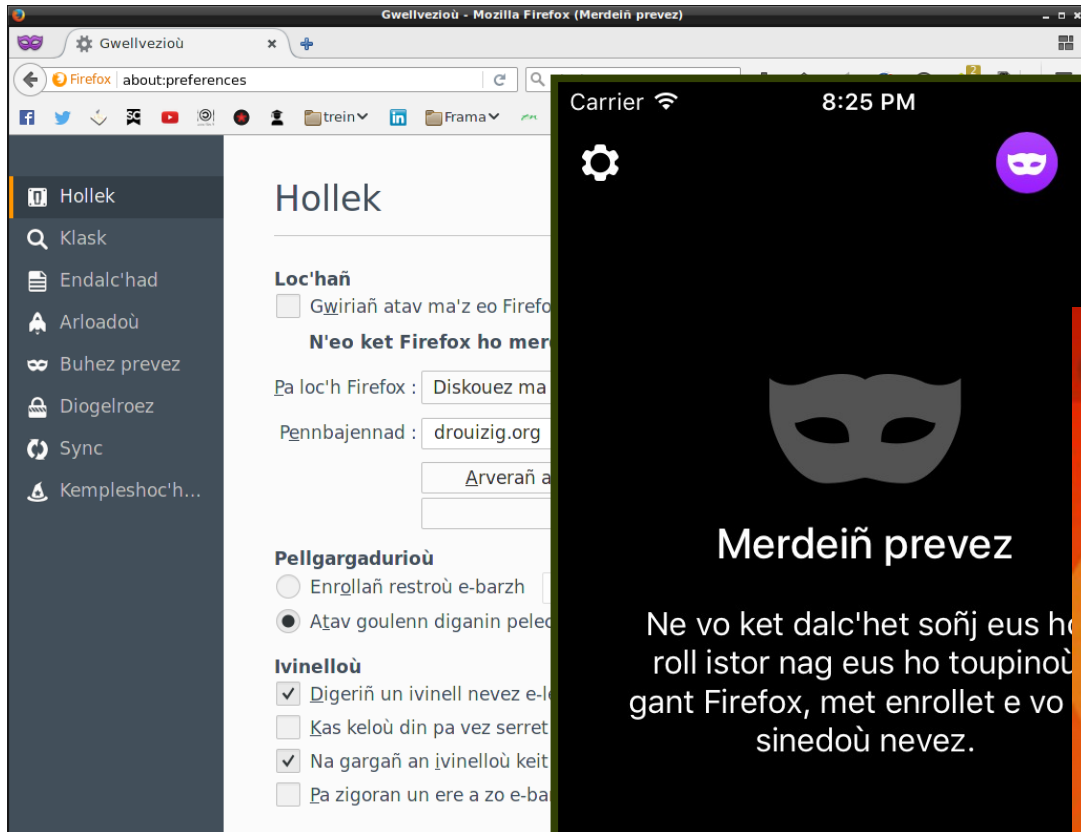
Gwellvezioù - Mozilla Firefox (Merdeiñ prevez)

Gwellvezioù

Firefox about:preferences

trein Frama

Hollek
Klask
Endalc'had
Arloadoù
Buhez prevez
Diogelroez
Sync
Kempleshoc'h...

Hollek

Loc'hañ
Gwiriañ atav ma'z eo Firefo
N'eo ket Firefox ho mer

Pa loc'h Firefox : Diskouez ma

Pennbajennad : drouizig.org

Arveraň a

Pellgargadurioù
Enrollañ restroù e-barzh
Atav goulenn diganin pelec

Ivinelloù
Digeriñ un ivinell nevez e-l
Kas keloù din pa vez serret
Na gargañ an ivinelloù keit
Pa zigoran un ere a zo e-ba

Carrier 8:25 PM

Merdeiñ prevez

Ne vo ket dalc'het soñj eus ho roll istor nag eus ho toupinoù gant Firefox, met enrollet e vo sinedoù nevez.